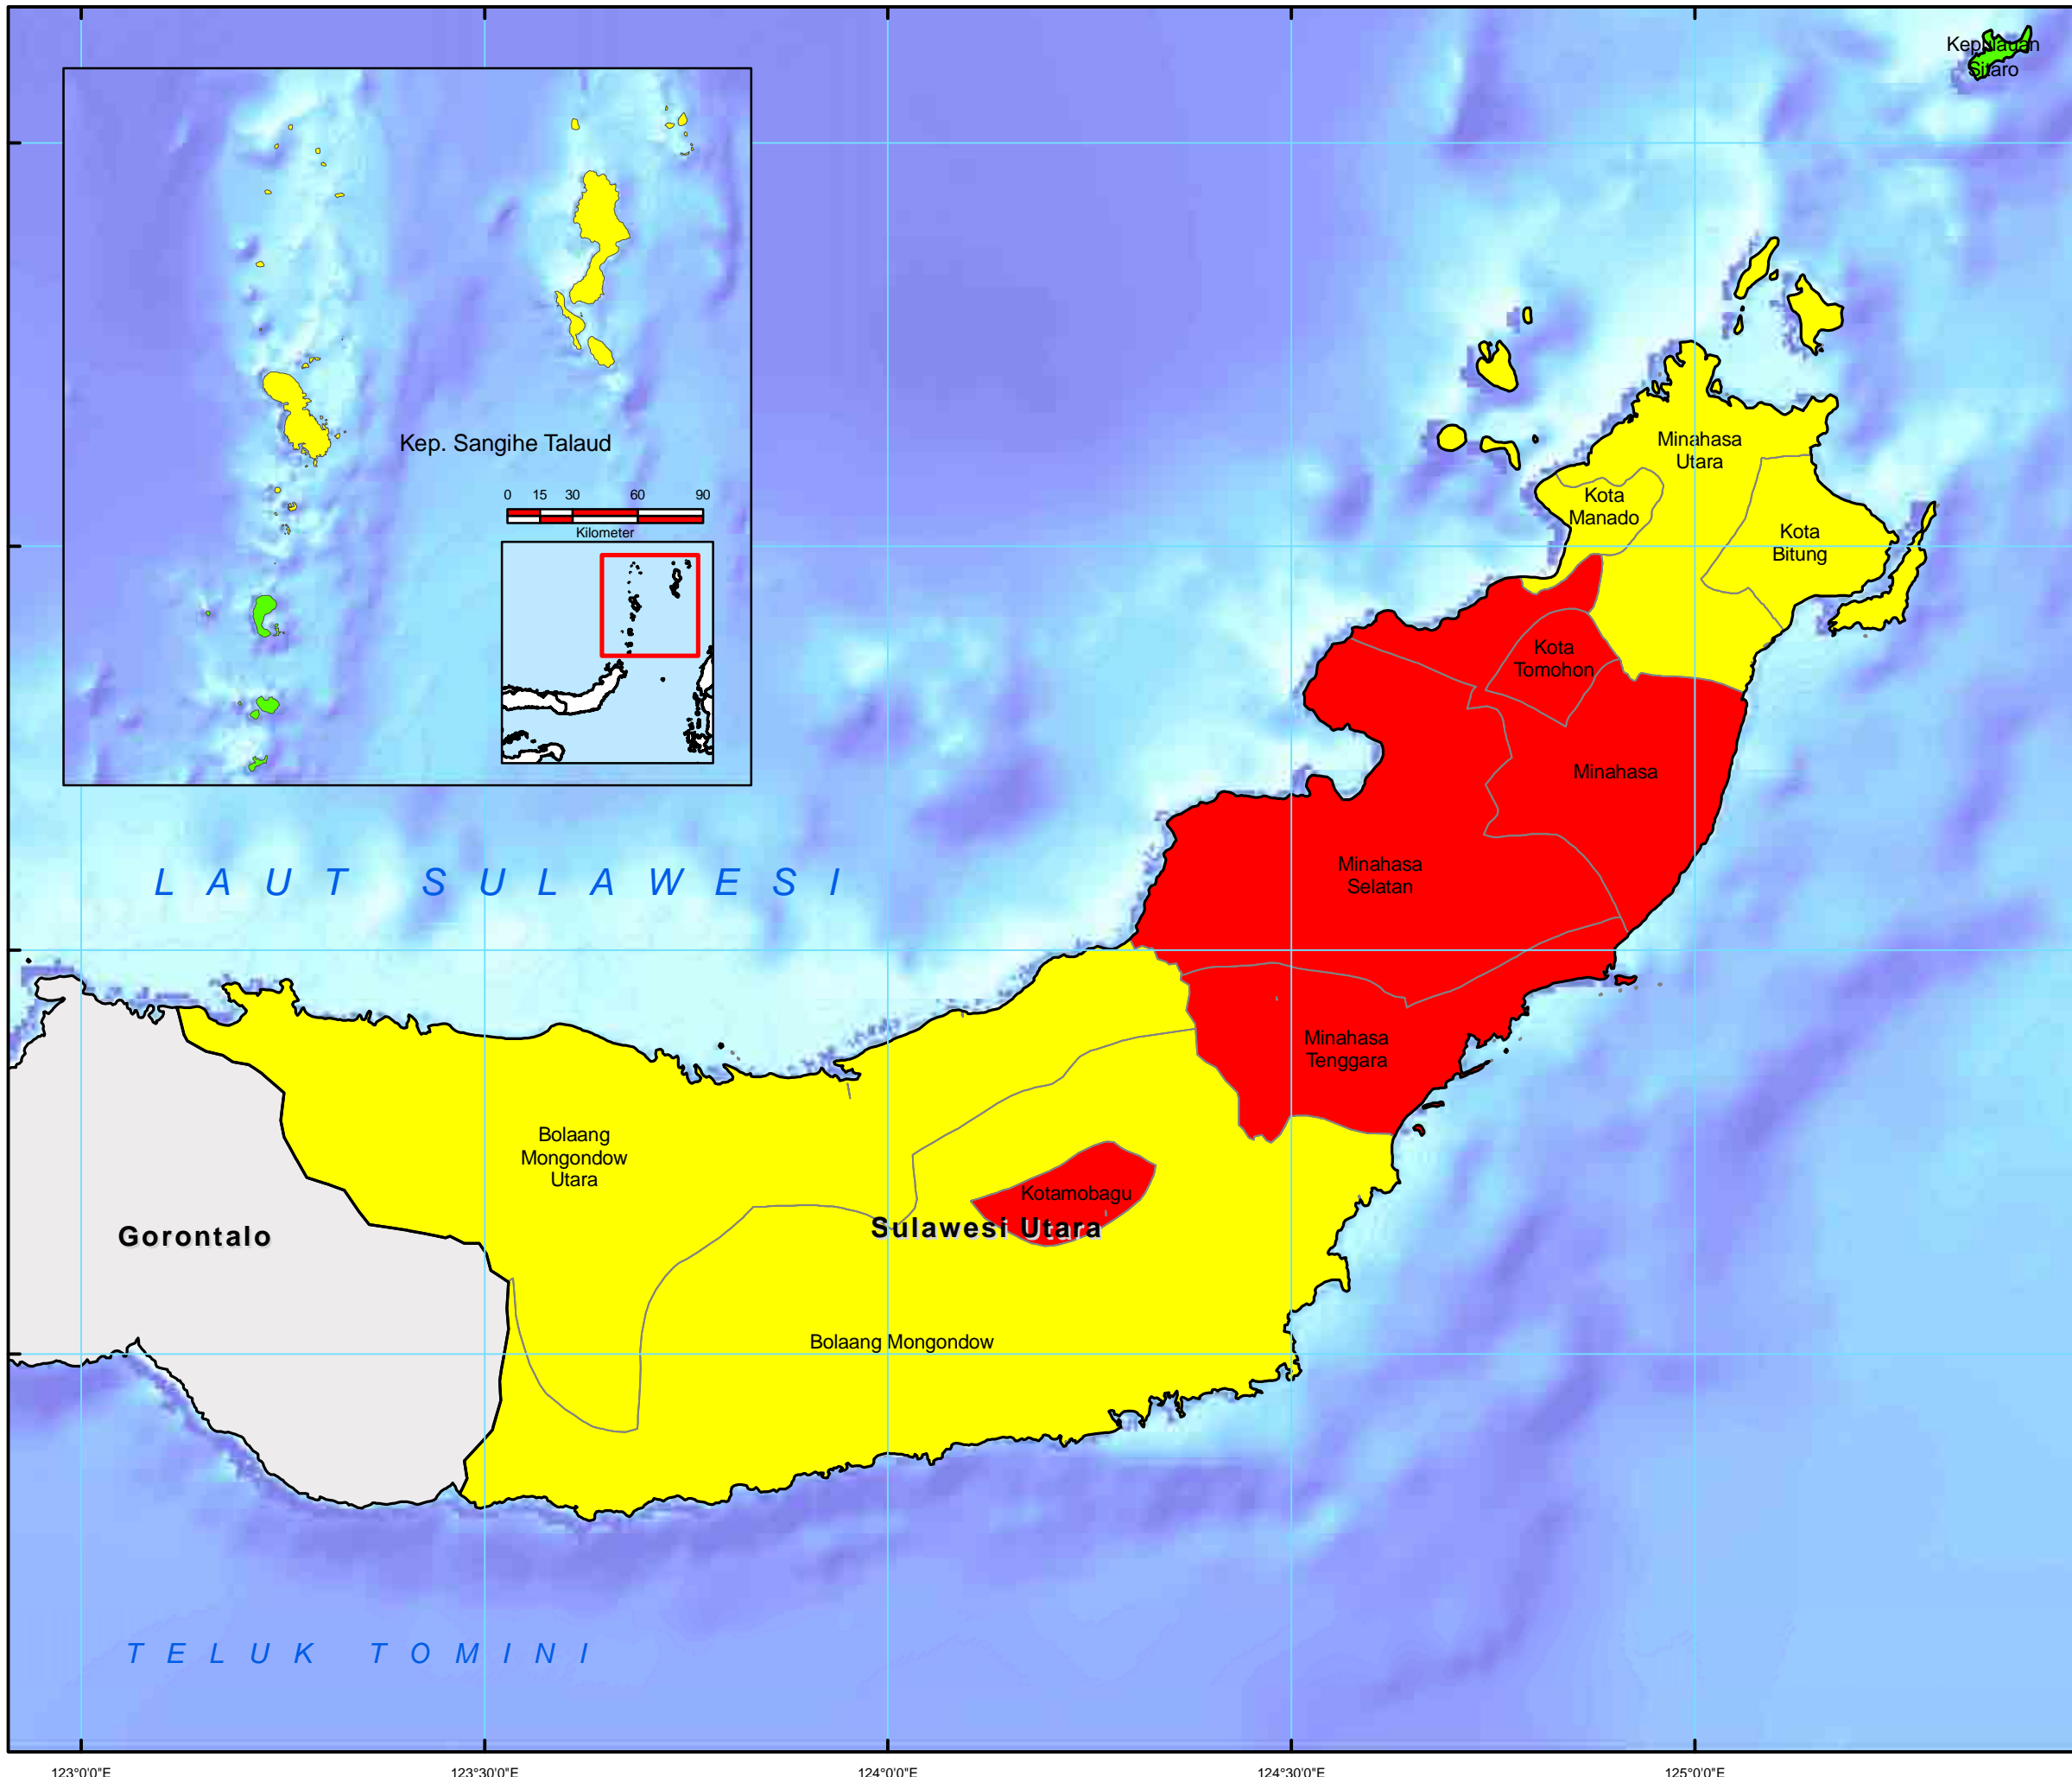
Kepulauan Siaro

Kep. Sangihe Talaud

0 15 30 60 90
Kilometer

Minahasa Utara

Kota Manado

Kota Bitung

Kota Tomohon

Minahasa

Minahasa Selatan

Minahasa Tenggara

L A U T S U L A W E S I

Bolaang Mongondow Utara

Kotamobagu

Sulawesi Utara

Gorontalo

Bolaang Mongondow

T E L U K T O M I N I

123°0'0"E 123°30'0"E 124°0'0"E 124°30'0"E 125°0'0"E